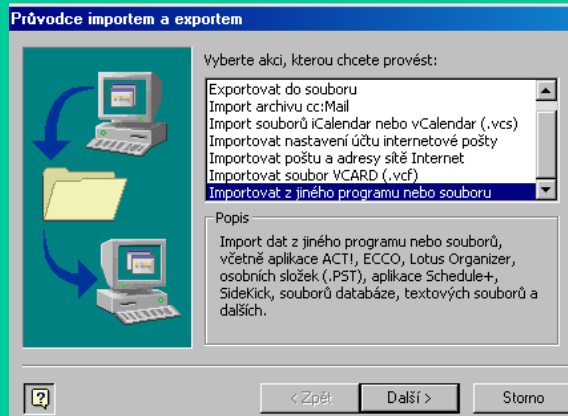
Průvodce importem a exportem

Vyberte akci, kterou chcete provést:

Exportovat do souboru
Import archivu cc:Mail
Import souborů iCalendar nebo vCalendar (.vcs)
Importovat nastavení účtu internetové pošty
Importovat poštu a adresy sítě Internet
Importovat soubor VCARD (.vcf)
Importovat z jiného programu nebo souboru

Popis

Import dat z jiného programu nebo souborů, včetně aplikace ACT!, ECCO, Lotus Organizer, osobních složek (.PST), aplikace Schedule+, SideKick, souborů databáze, textových souborů a dalších.

?

< Zpět

Další >

Storno